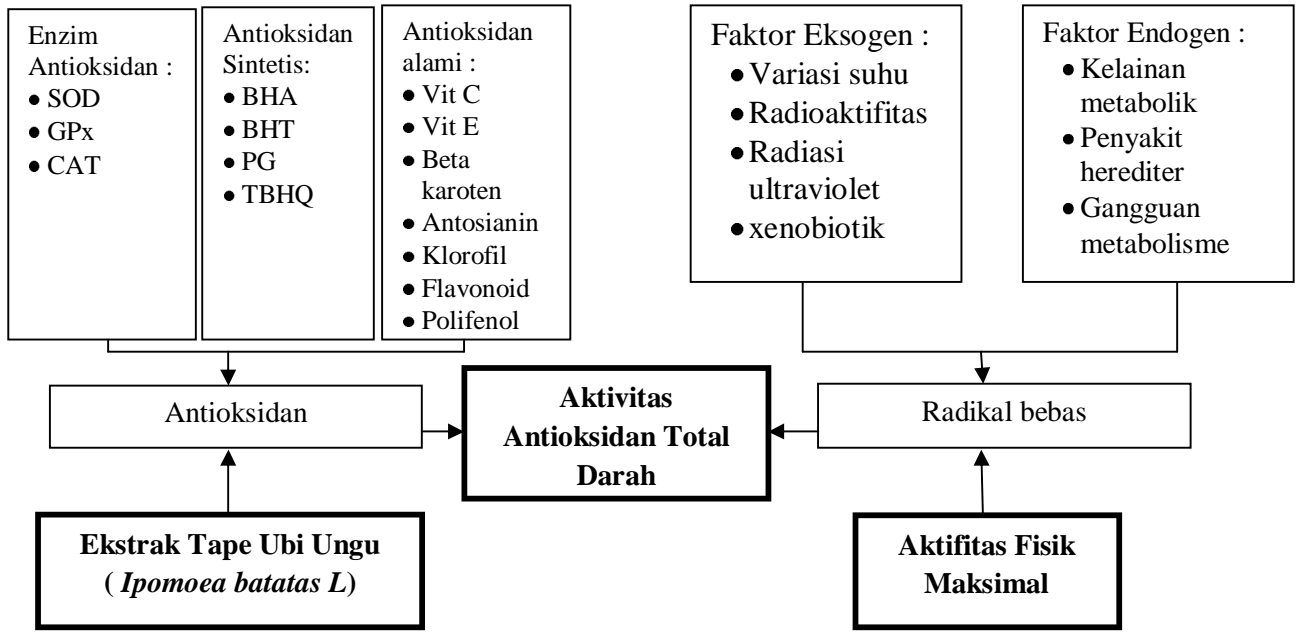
Enzim Antioksidan :
- SOD
- GPx
- CAT

Antioksidan Sintetis:
- BHA
- BHT
- PG
- TBHQ

Antioksidan alami :
- Vit C
- Vit E
- Beta karoten
- Antosianin
- Klorofil
- Flavonoid
- Polifenol

Faktor Eksogen :
- Variasi suhu
- Radioaktifitas
- Radiasi ultraviolet
- xenobiotik

Faktor Endogen :
- Kelainan metabolik
- Penyakit herediter
- Gangguan metabolisme

Antioksidan

**Aktivitas Antioksidan Total Darah**

Radikal bebas

**Ekstrak Tape Ubi Ungu ( *Ipomoea batatas L*)**

**Aktifitas Fisik Maksimal**